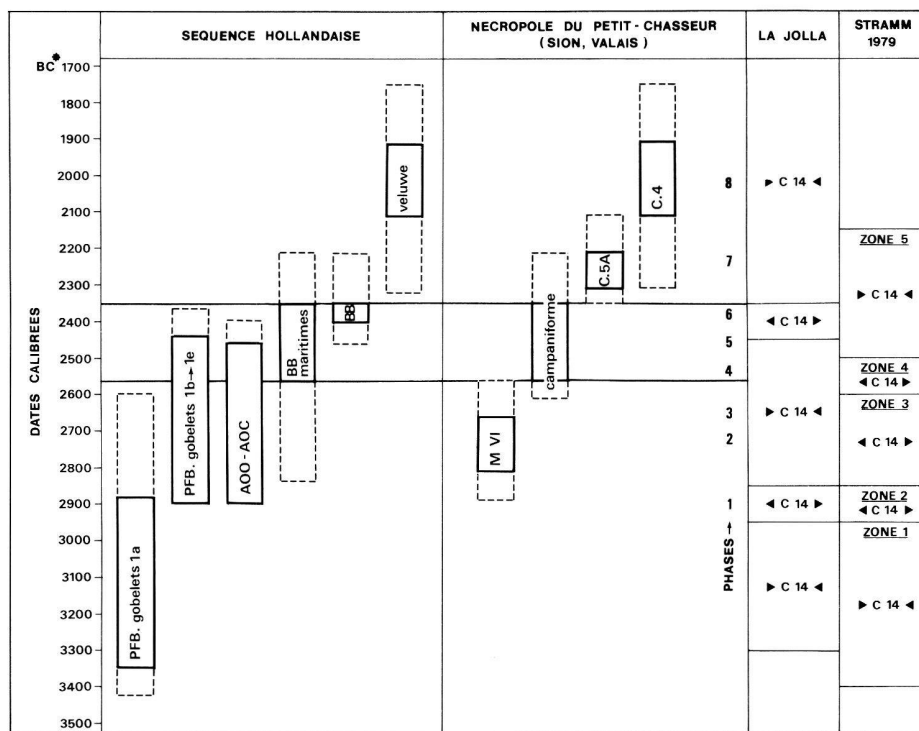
SEQUENCE HOLLANDAISE

NECROPOLE DU PETIT-CHASSEUR (SION, VALAIS)

LA JOLLA

STRAMM 1979

BC* 1700

1800

1900

2000

2100

2200

2300

2400

2500

2600

2700

2800

2900

3000

3100

3200

3300

3400

3500

DATES CALIBREES

PFB. gobelets 1a

PFB. gobelets 1b → 1e

AOO - AOC

BB maritimes

BB

veluwe

M VI

campaniforme

C.5A

C.4

8

7

6

5

4

3

2

1

PHASES →

► C 14 ◄

◄ C 14 ►

► C 14 ◄

◄ C 14 ►

► C 14 ◄

ZONE 5

► C 14 ◄

ZONE 4

◄ C 14 ►

ZONE 3

◄ C 14 ►

ZONE 2

◄ C 14 ►

ZONE 1

► C 14 ◄